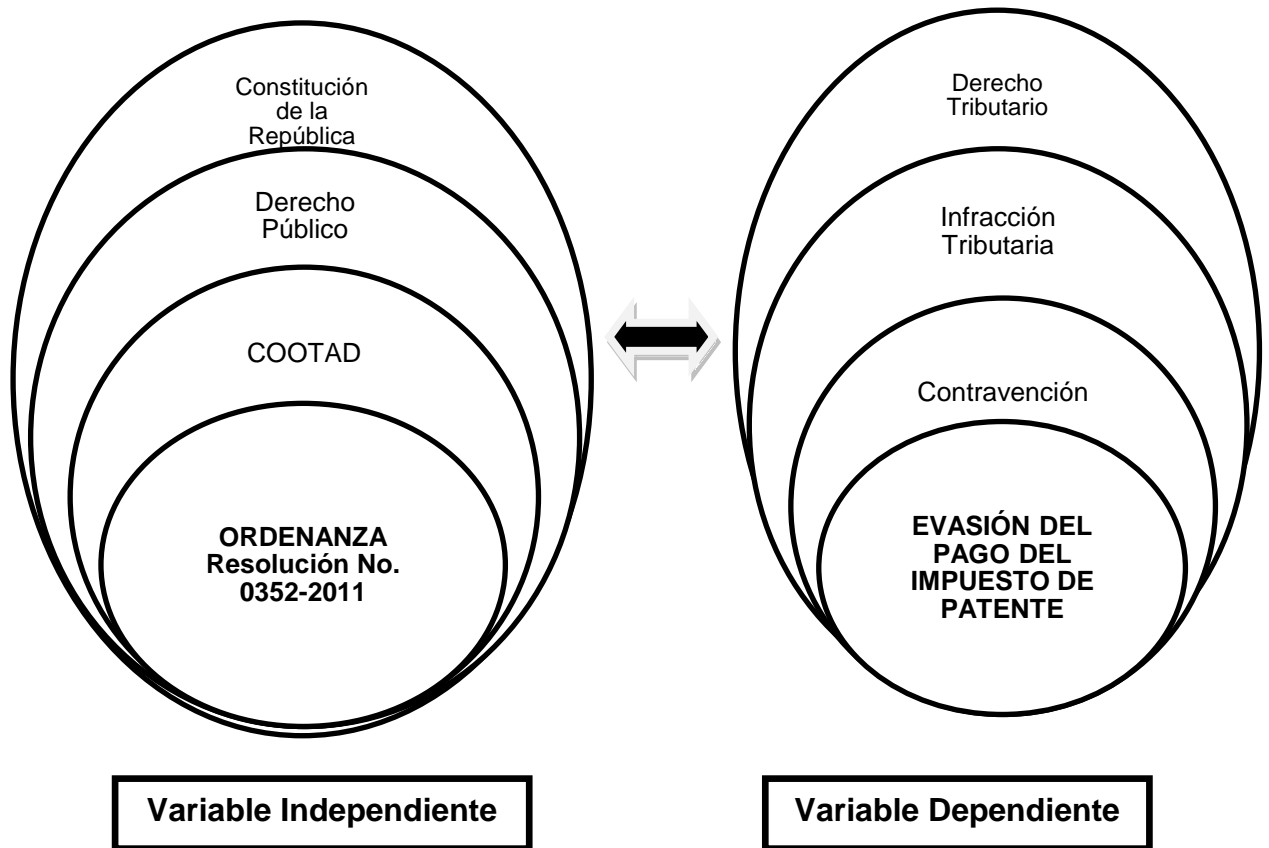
Constitución de la República

Derecho Público

COOTAD

**ORDENANZA Resolución No. 0352-2011**

Derecho Tributario

Infracción Tributaria

Contravención

**EVASIÓN DEL PAGO DEL IMPUESTO DE PATENTE**

**Variable Independiente**

**Variable Dependiente**